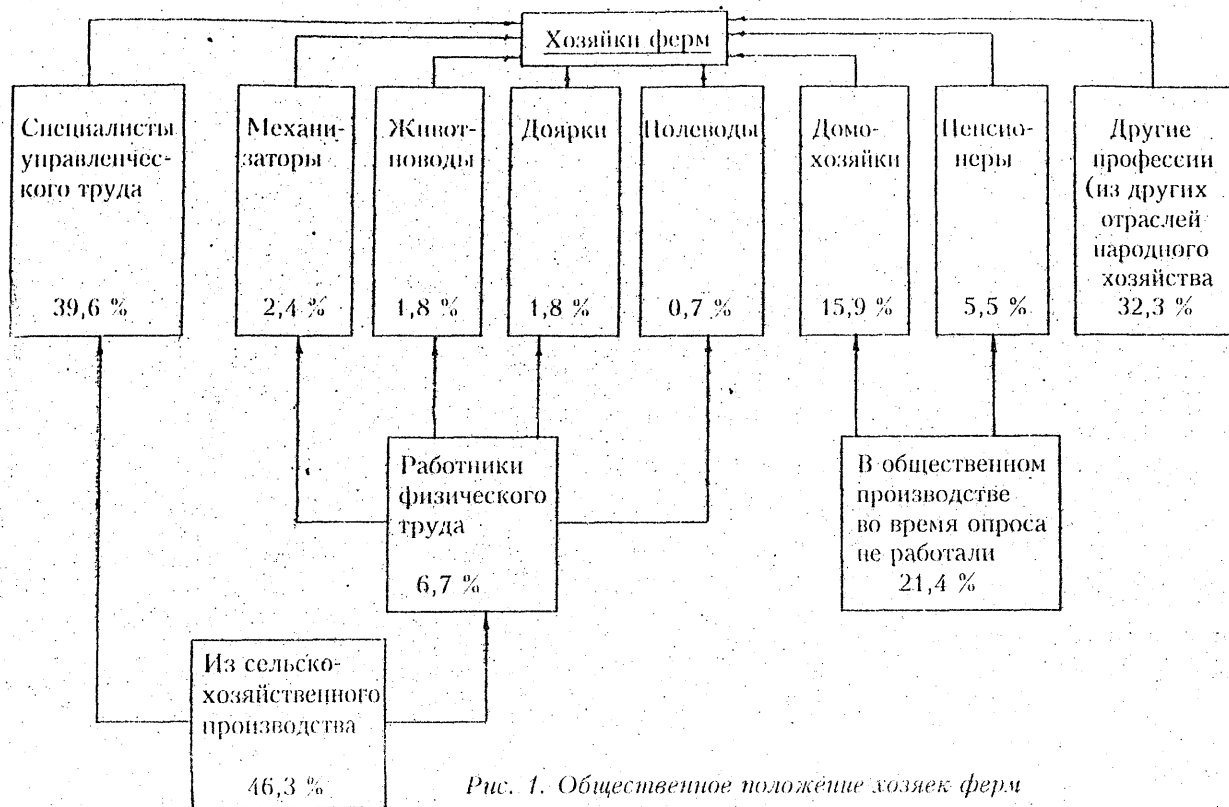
Хозяйки ферм

Специалисты управленческого труда 39,6 %

Механизаторы 2,4 %

Животноводы 1,8 %

Доярки 1,8 %

Полеводы 0,7 %

Домохозяйки 15,9 %

Пенсионеры 5,5 %

Другие профессии (из других отраслей народного хозяйства 32,3 %

Работники физического труда 6,7 %

В общественном производстве во время опроса не работали 21,4 %

Из сельскохозяйственного производства 46,3 %

Рис. 1. Общественное положение хозяек ферм